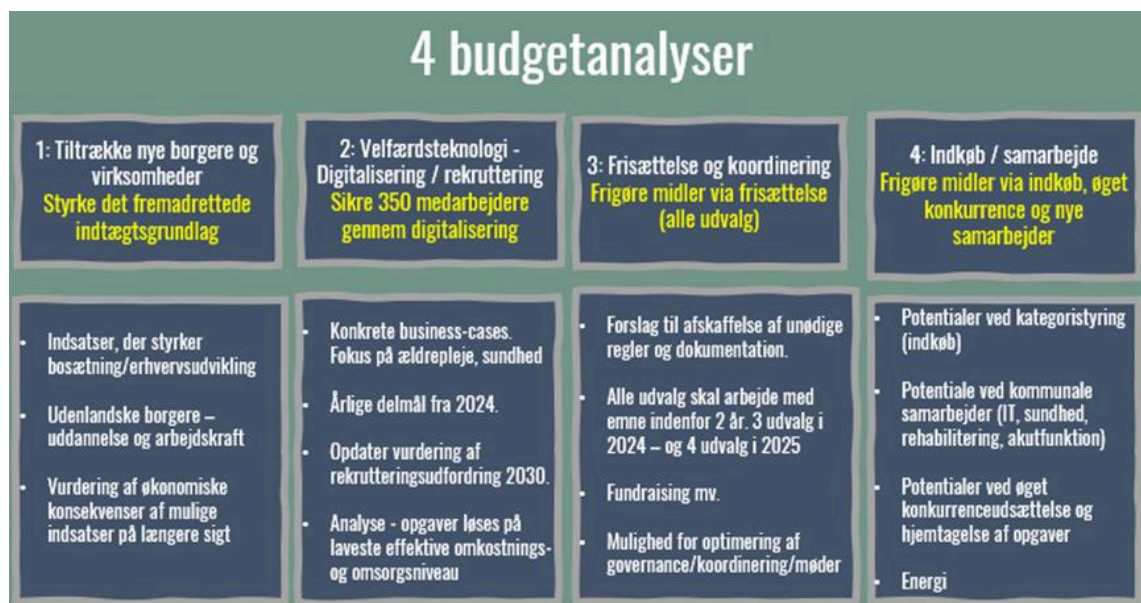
4 budgetanalyser

1: Tiltrække nye borgere og virksomheder
Styrke det fremadrettede indtægtsgrundlag

- Indsatser, der styrker bosætning/erhvervsudvikling
- Udenlandske borgere – uddannelse og arbejdskraft
- Vurdering af økonomiske konsekvenser af mulige indsatser på længere sigt

2: Velfærdsteknologi - Digitalisering / rekruttering
Sikre 350 medarbejdere gennem digitalisering

- Konkrete business-cases. Fokus på ældrepleje, sundhed
- Årlige delmål fra 2024.
- Opdater vurdering af rekrutteringsudfordring 2030.
- Analyse - opgaver løses på laveste effektive omkostnings- og omsorgsniveau

3: Frisættelse og koordinering
Frigøre midler via frisættelse (alle udvalg)

- Forslag til afskaffelse af unødige regler og dokumentation.
- Alle udvalg skal arbejde med emne indenfor 2 år. 3 udvalg i 2024 – og 4 udvalg i 2025
- Fundraising mv.
- Mulighed for optimering af governance/koordinering/møder

4: Indkøb / samarbejde
Frigøre midler via indkøb, øget konkurrence og nye samarbejder

- Potentialer ved kategoristyring (indkøb)
- Potentiale ved kommunale samarbejder (IT, sundhed, rehabilitering, akutfunktion)
- Potentialer ved øget konkurrenceudsættelse og hjemtagelse af opgaver
- Energi